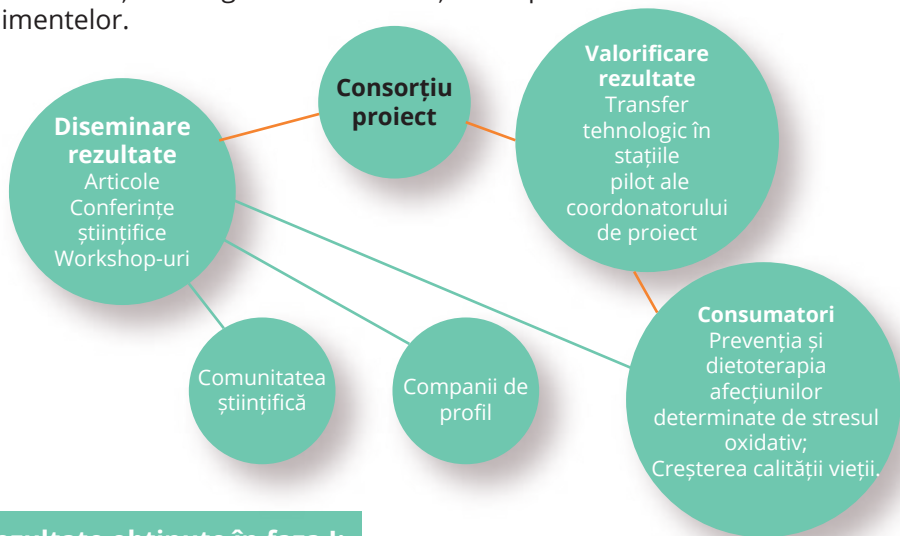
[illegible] imentelor.

**Consorțiu proiect**

**Valorificare rezultate**
Transfer tehnologic în stațiile pilot ale coordonatorului de proiect

**Diseminare rezultate**
Articole
Conferințe științifice
Workshop-uri

**Consumatori**
Prevenția și dietoterapia afecțiunilor determinate de stresul oxidativ;
Creșterea calității vieții.

Comunitatea științifică

Companii de profil

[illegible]